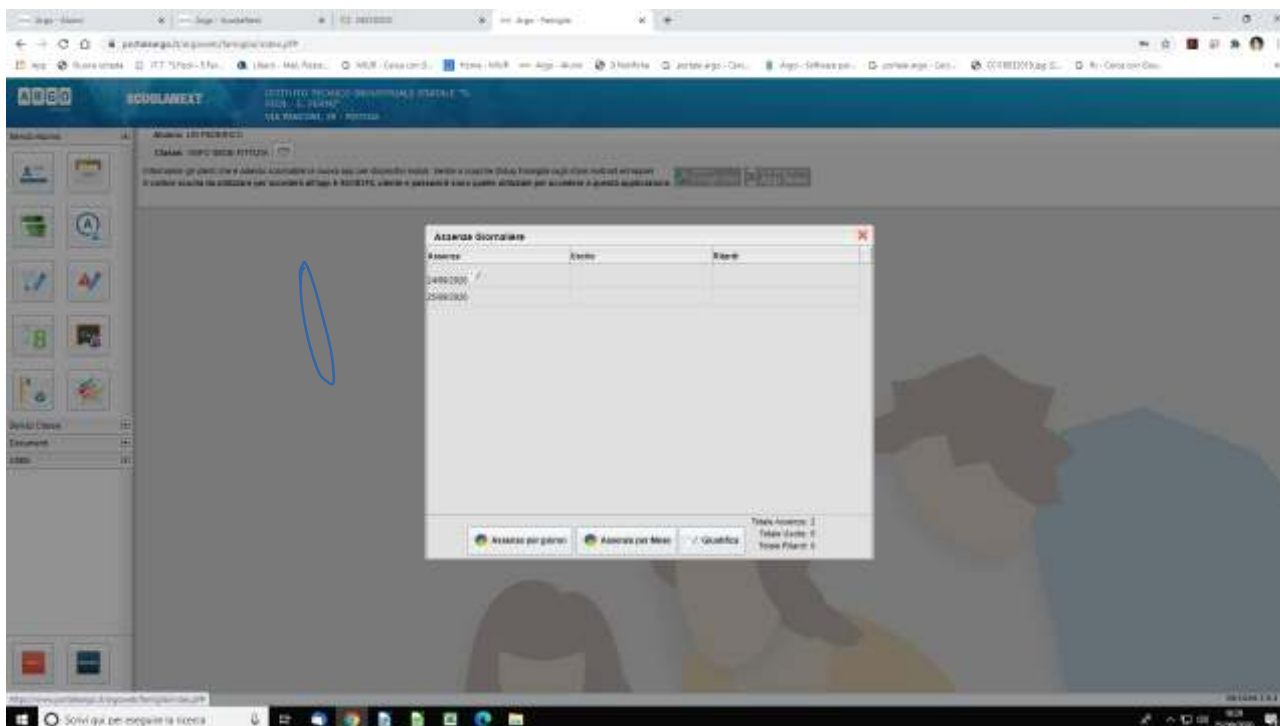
ARGO SCUOLANEXT

Alunno: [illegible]
Classe: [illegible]

Assenze Giornaliere

| Assenze | Uscite | Ritardi |
|---|---|---|
| 24/09/2020 | | |
| 25/09/2020 | | |

Totale Assenze: 2
Totale Uscite: 0
Totale Ritardi: 0

Assenze per giorno
Assenze per Mese
Giustifica

Servizi Classe
Documenti
Utilità

Scrivi qui per eseguire la ricerca